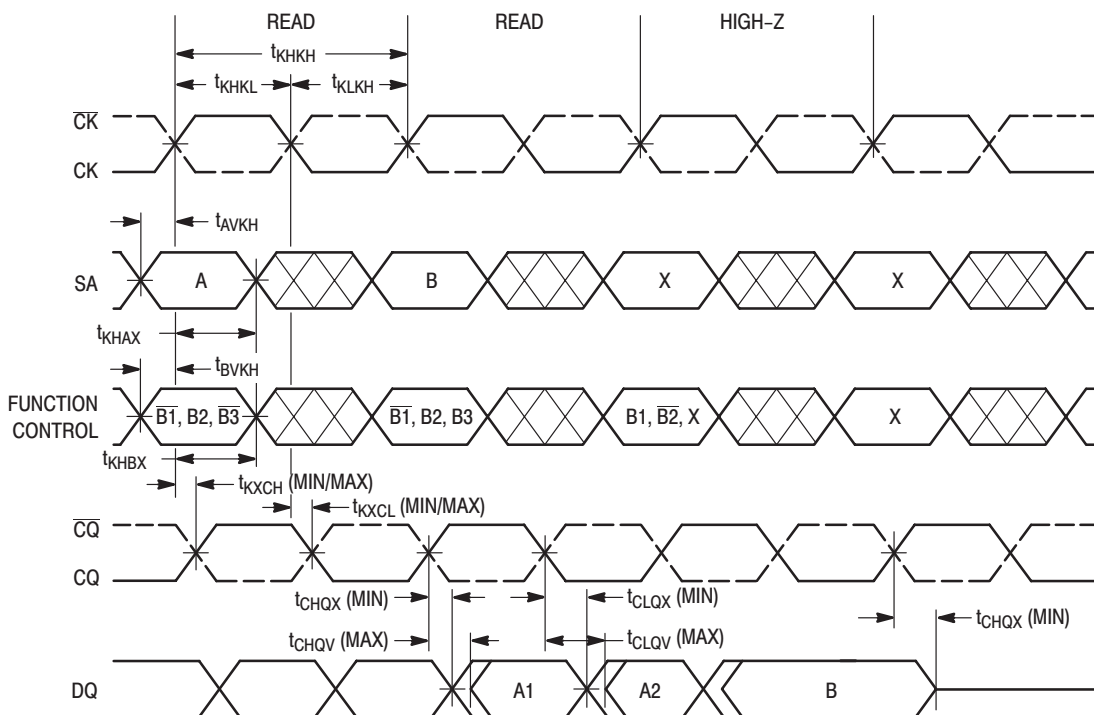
READ
READ
HIGH–Z
$t_{KHKH}$
$t_{KHKL}$
$t_{KLKH}$
$\overline{CK}$
CK
$t_{AVKH}$
SA
A
B
X
X
$t_{KHAX}$
$t_{BVKH}$
FUNCTION CONTROL
$\overline{B1}$, B2, $\overline{B3}$
$\overline{B1}$, B2, B3
B1, $\overline{B2}$, X
X
$t_{KHBX}$
$t_{KXCH}$ (MIN/MAX)
$t_{KXCL}$ (MIN/MAX)
$\overline{CQ}$
CQ
$t_{CHQX}$ (MIN)
$t_{CLQX}$ (MIN)
$t_{CHQV}$ (MAX)
$t_{CLQV}$ (MAX)
$t_{CHQX}$ (MIN)
DQ
A1
A2
B